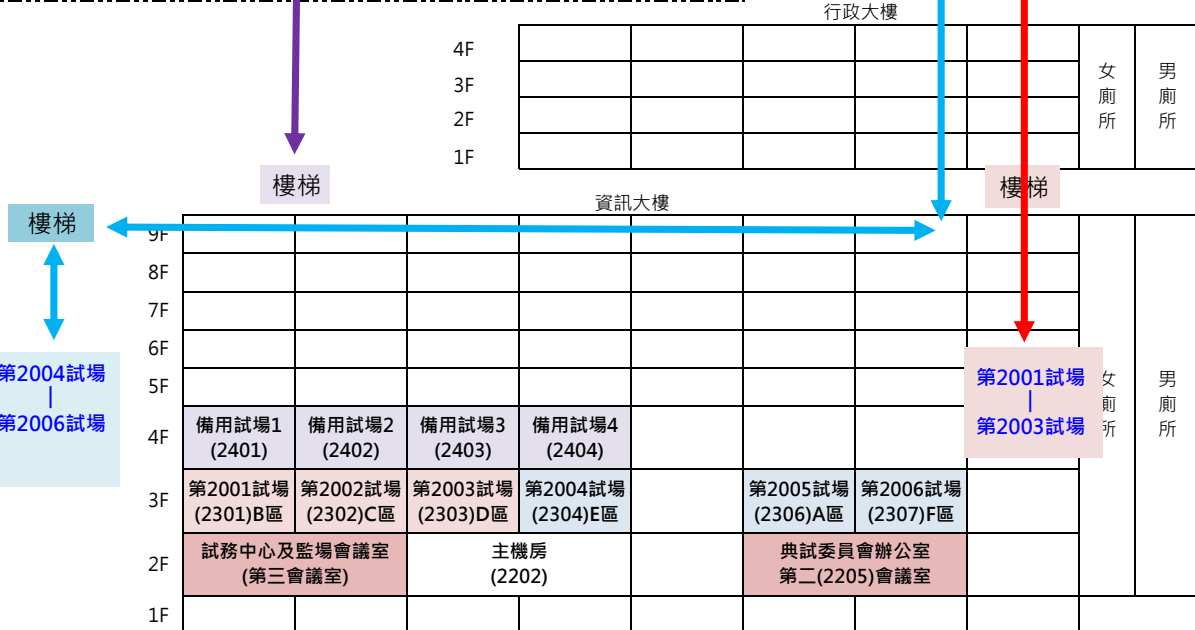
行政大樓

4F
3F
2F
1F

女廁所
男廁所

樓梯
樓梯
樓梯

資訊大樓

第2004試場
|
第2006試場

9F
8F
7F
6F
5F
4F
3F
2F
1F

第2001試場
|
第2003試場

女廁所
男廁所

| 備用試場1 (2401) | 備用試場2 (2402) | 備用試場3 (2403) | 備用試場4 (2404) | | | |
|---|---|---|---|---|---|---|
| 第2001試場 (2301)B區 | 第2002試場 (2302)C區 | 第2003試場 (2303)D區 | 第2004試場 (2304)E區 | | 第2005試場 (2306)A區 | 第2006試場 (2307)F區 |
| 試務中心及監場會議室 (第三會議室) | | 主機房 (2202) | | | 典試委員會辦公室 第二(2205)會議室 | |